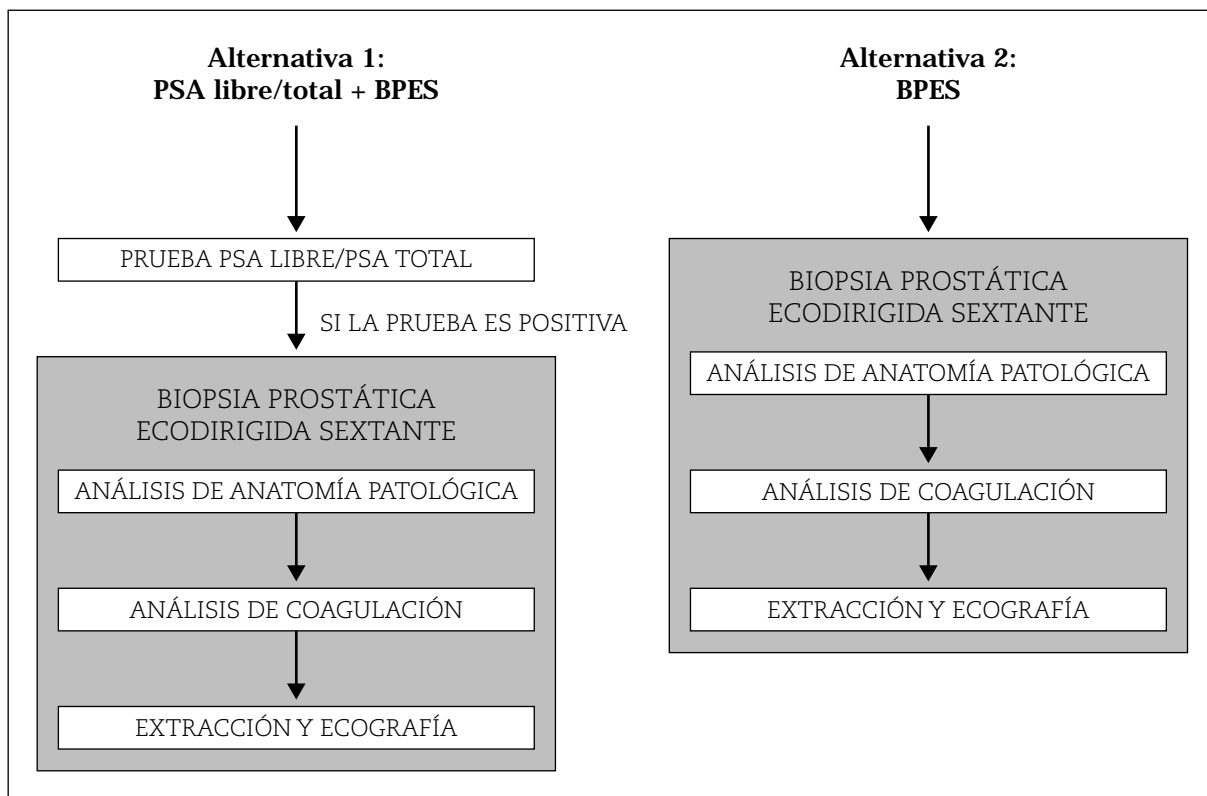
Alternativa 1:
PSA libre/total + BPES

PRUEBA PSA LIBRE/PSA TOTAL

SI LA PRUEBA ES POSITIVA

BIOPSIA PROSTÁTICA
ECODIRIGIDA SEXTANTE

ANÁLISIS DE ANATOMÍA PATOLÓGICA

ANÁLISIS DE COAGULACIÓN

EXTRACCIÓN Y ECOGRAFÍA

Alternativa 2:
BPES

BIOPSIA PROSTÁTICA
ECODIRIGIDA SEXTANTE

ANÁLISIS DE ANATOMÍA PATOLÓGICA

ANÁLISIS DE COAGULACIÓN

EXTRACCIÓN Y ECOGRAFÍA